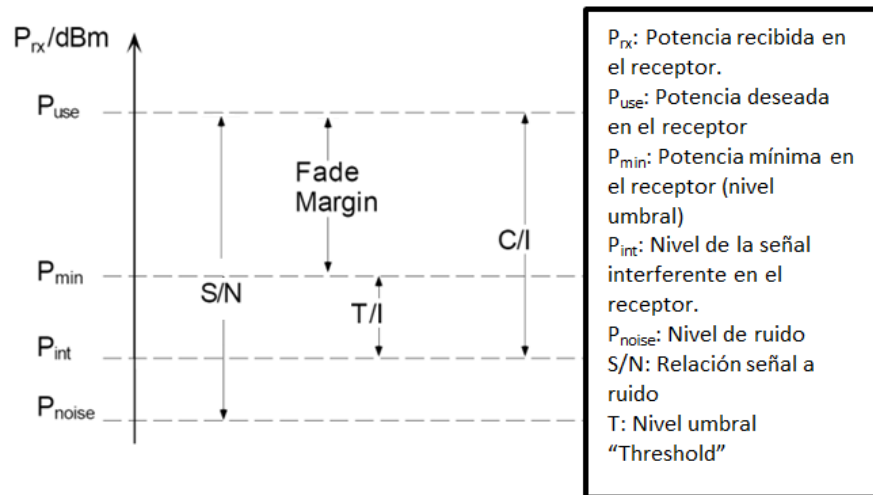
$P_{rx}$/dBm

$P_{use}$

$P_{min}$

$P_{int}$

$P_{noise}$

Fade Margin

S/N

T/I

C/I

$P_{rx}$: Potencia recibida en el receptor.
$P_{use}$: Potencia deseada en el receptor
$P_{min}$: Potencia mínima en el receptor (nivel umbral)
$P_{int}$: Nivel de la señal interferente en el receptor.
$P_{noise}$: Nivel de ruido
S/N: Relación señal a ruido
T: Nivel umbral "Threshold"